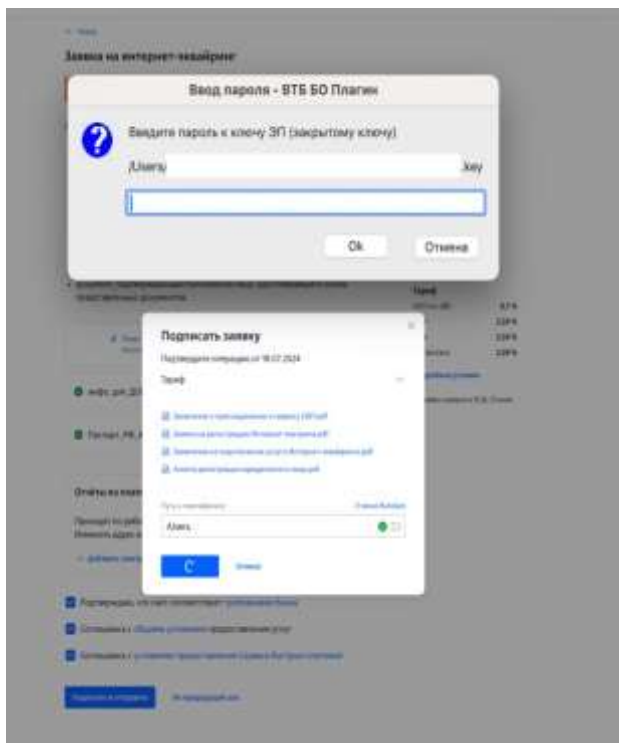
Заявка на интернет-эквайринг

Ввод пароля - ВТБ БО Плагин

Введите пароль к ключу ЭП (закрытому ключу)

/Клиент

.key

Ok

Отмена

Тариф

Подписать заявку

Подтвердите операцию от 18.07.2024

Тариф

Путь к сертификату

Клиент

С

Отмена

Отчёты по

Подтверждаю, что сайт соответствует

Соглашаюсь с Общими условиями

Соглашаюсь с

Подписать и отправить